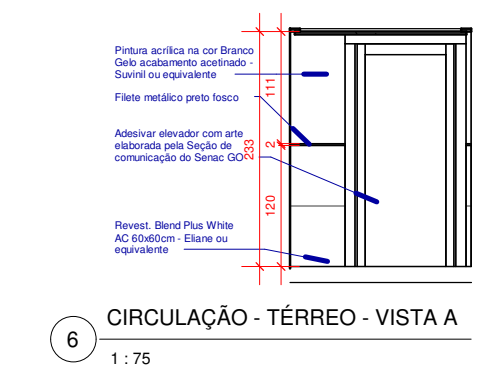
Pintura acrílica na cor Branco Gelo acabamento acetinado - Suvinil ou equivalente

Filete metálico preto fosco

Adesivar elevador com arte elaborada pela Seção de comunicação do Senac GO

Revest. Blend Plus White AC 60x60cm - Eliane ou equivalente

111

2

233

120

6

CIRCULAÇÃO - TÉRREO - VISTA A

1 : 75